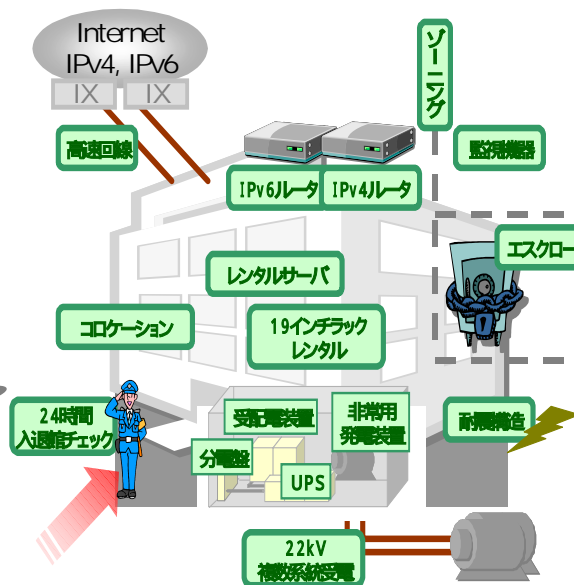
Internet
IPv4, IPv6

IX IX

高速回線

ゾーニング

監視機器

IPv6ルータ

IPv4ルータ

エスクロー

レンタルサーバ

コロケーション

19インチラック
レンタル

24時間
入退館チェック

受配電装置

非常用
発電装置

耐震構造

分電盤

UPS

22kV
複数系統受電